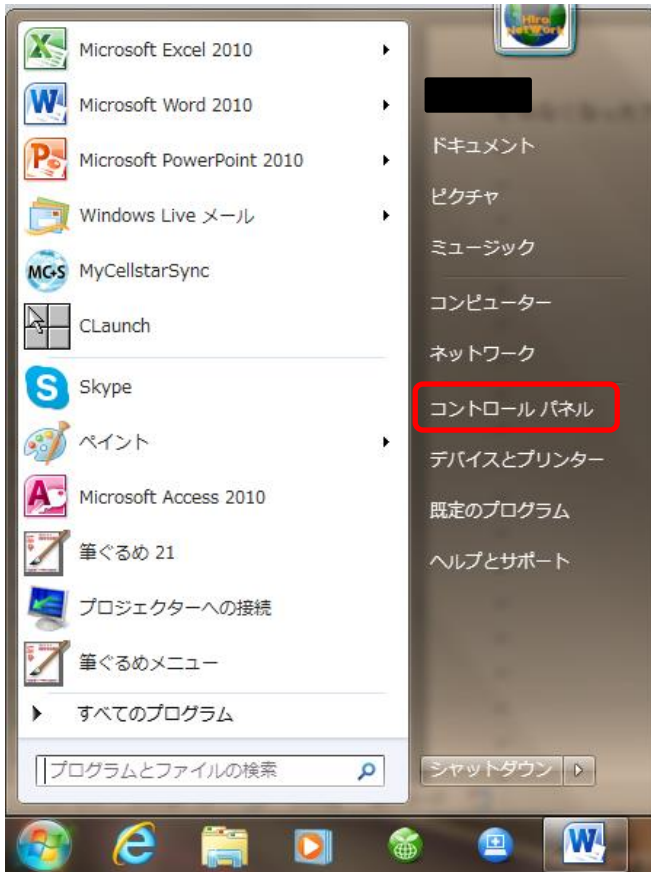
Microsoft Excel 2010
Microsoft Word 2010
Microsoft PowerPoint 2010
Windows Live メール
MyCellstarSync
CLaunch
Skype
ペイント
Microsoft Access 2010
筆ぐるめ 21
プロジェクターへの接続
筆ぐるめメニュー
すべてのプログラム
プログラムとファイルの検索

ドキュメント
ピクチャ
ミュージック
コンピューター
ネットワーク
コントロール パネル
デバイスとプリンター
既定のプログラム
ヘルプとサポート
シャットダウン